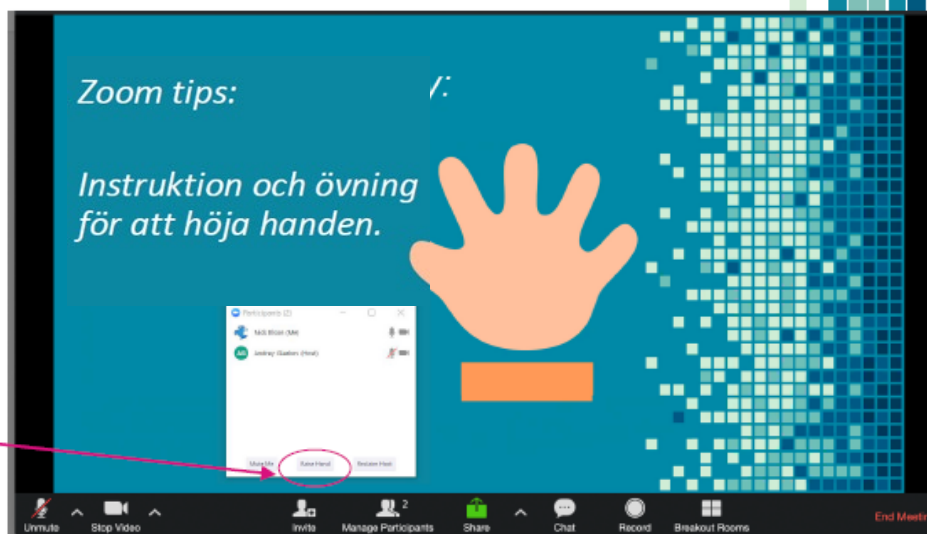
Zoom tips:

Instruktion och övning för att höja handen.

Participants (2)

Nick Bloom (Me)

Jeffrey Gaston (Host)

Mute Me

Raise Hand

Reclaim Host

Unmute

Stop Video

Invite

2

Manage Participants

Share

Chat

Record

Breakout Rooms

End Meetin